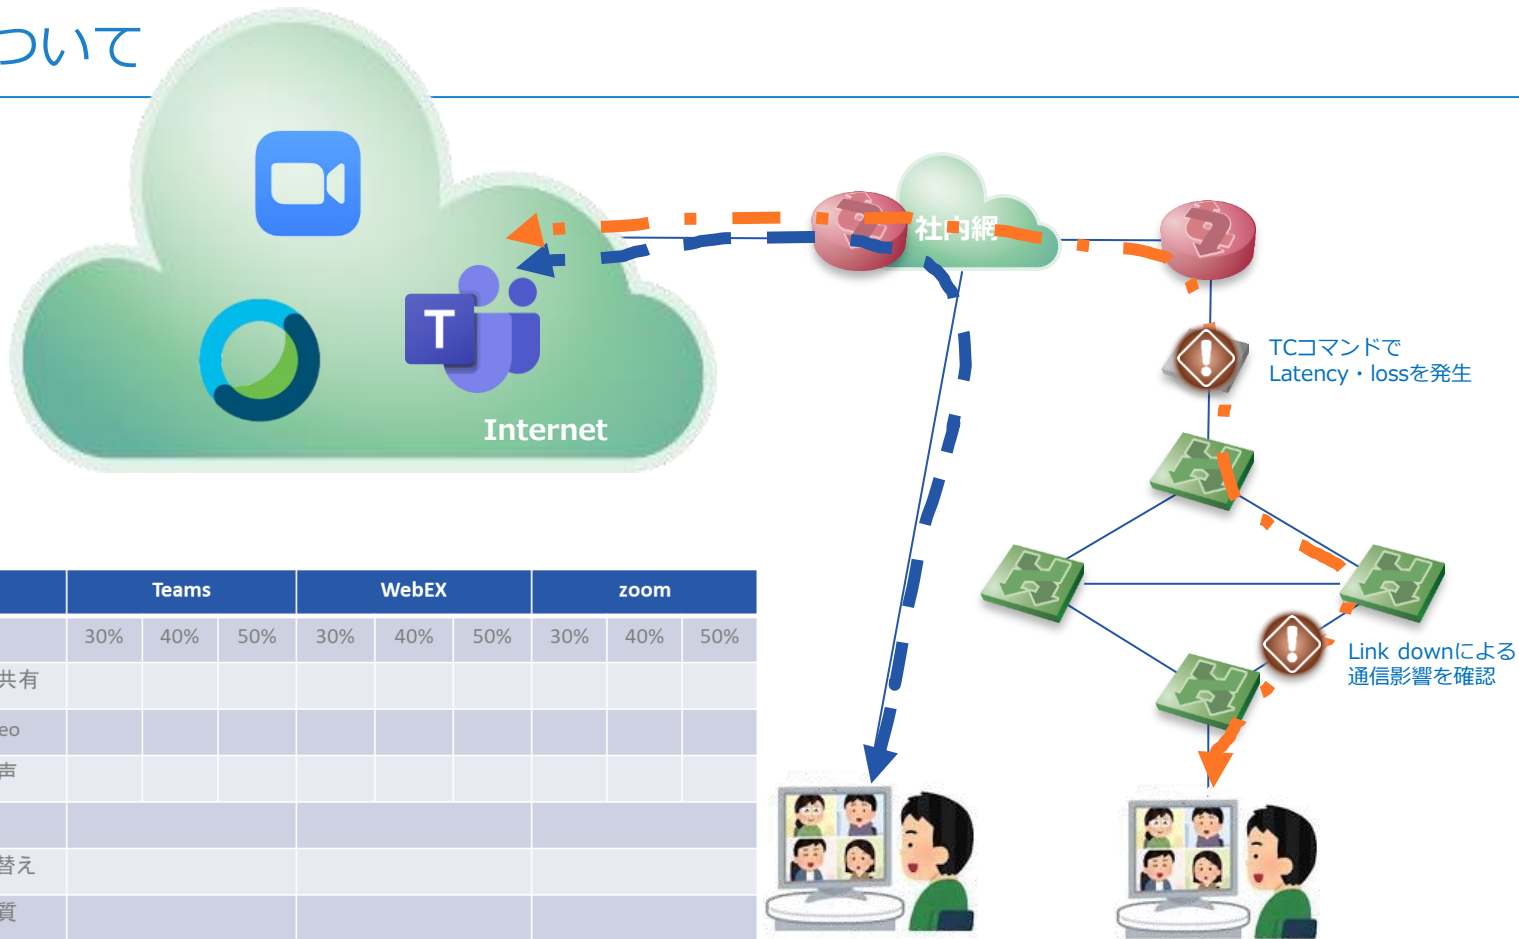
ついて

Internet

社内網

TCコマンドで Latency・lossを発生

Link downによる 通信影響を確認

| | Teams | | | WebEX | | | zoom | | |
|---|---|---|---|---|---|---|---|---|---|
| | 30% | 40% | 50% | 30% | 40% | 50% | 30% | 40% | 50% |
| 共有 | | | | | | | | | |
| eo | | | | | | | | | |
| 声 | | | | | | | | | |
| | | | | | | | | | |
| 替え | | | | | | | | | |
| 質 | | | | | | | | | |